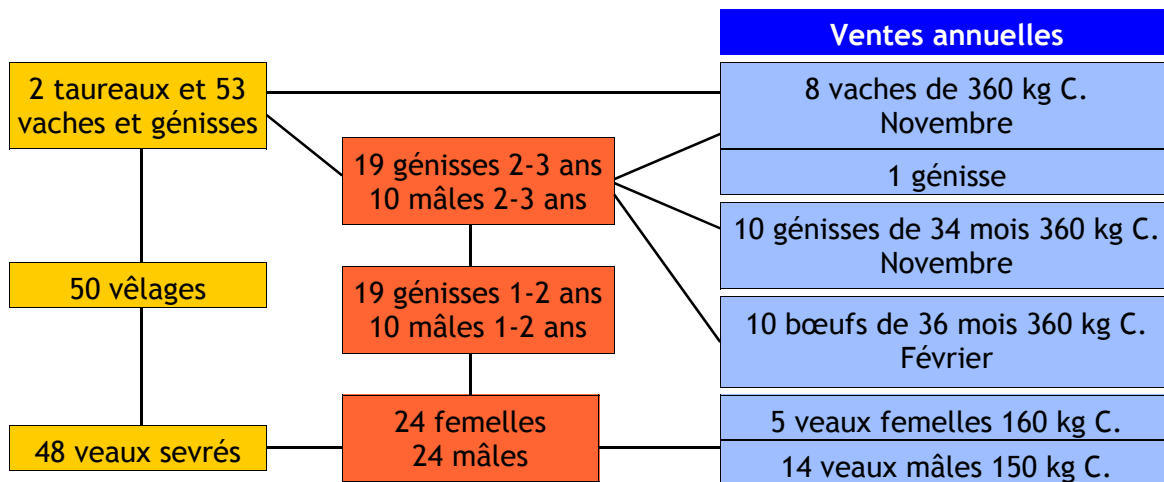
Ventes annuelles

2 taureaux et 53 vaches et génisses

8 vaches de 360 kg C. Novembre

1 génisse

19 génisses 2-3 ans
10 mâles 2-3 ans

10 génisses de 34 mois 360 kg C. Novembre

50 vêlages

19 génisses 1-2 ans
10 mâles 1-2 ans

10 bœufs de 36 mois 360 kg C. Février

48 veaux sevrés

24 femelles
24 mâles

5 veaux femelles 160 kg C.

14 veaux mâles 150 kg C.